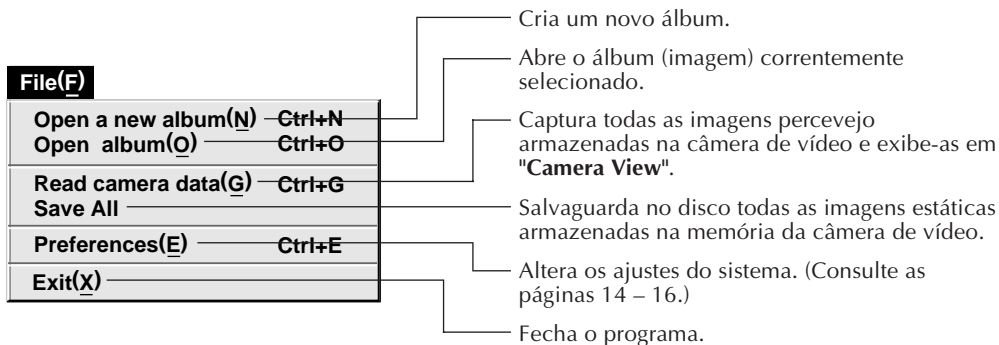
File(F)

Open a new album(N) Ctrl+N
Open album(O) Ctrl+O
Read camera data(G) Ctrl+G
Save All
Preferences(E) Ctrl+E
Exit(X)

Cria um novo álbum.

Abre o álbum (imagem) correntemente selecionado.

Captura todas as imagens percevejo armazenadas na câmera de vídeo e exibe-as em "Camera View".

Salvaguarda no disco todas as imagens estáticas armazenadas na memória da câmera de vídeo.

Altera os ajustes do sistema. (Consulte as páginas 14 – 16.)

Fecha o programa.